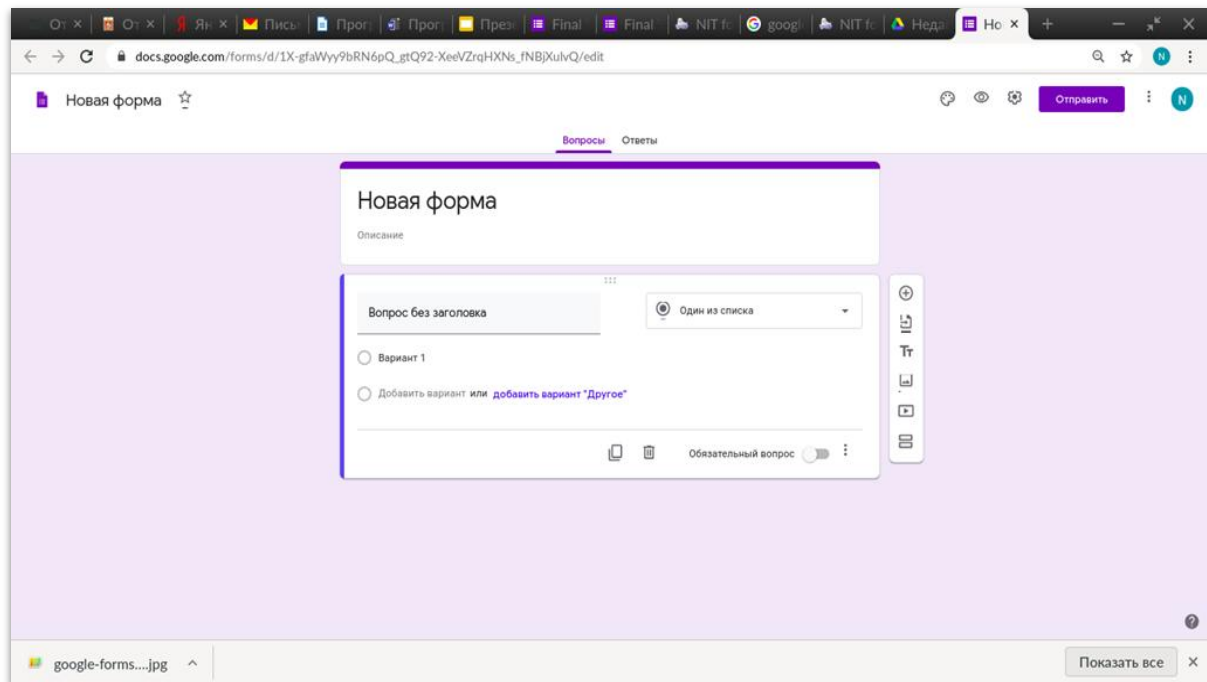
От × | От × | Ян × | Письм | Прог | Прог | През | Final | Final | NIT fo | googl | NIT fo | Неда | Но ×

docs.google.com/forms/d/1X-gfaWyy9bRN6pQ_gtQ92-XeeVZrqHXNs_fNBjXulvQ/edit

Новая форма

Отправить

N

Вопросы Ответы

Новая форма

Описание

Вопрос без заголовка

Один из списка

Вариант 1

Добавить вариант или добавить вариант "Другое"

Обязательный вопрос

Тт

google-forms....jpg ^

Показать все ×